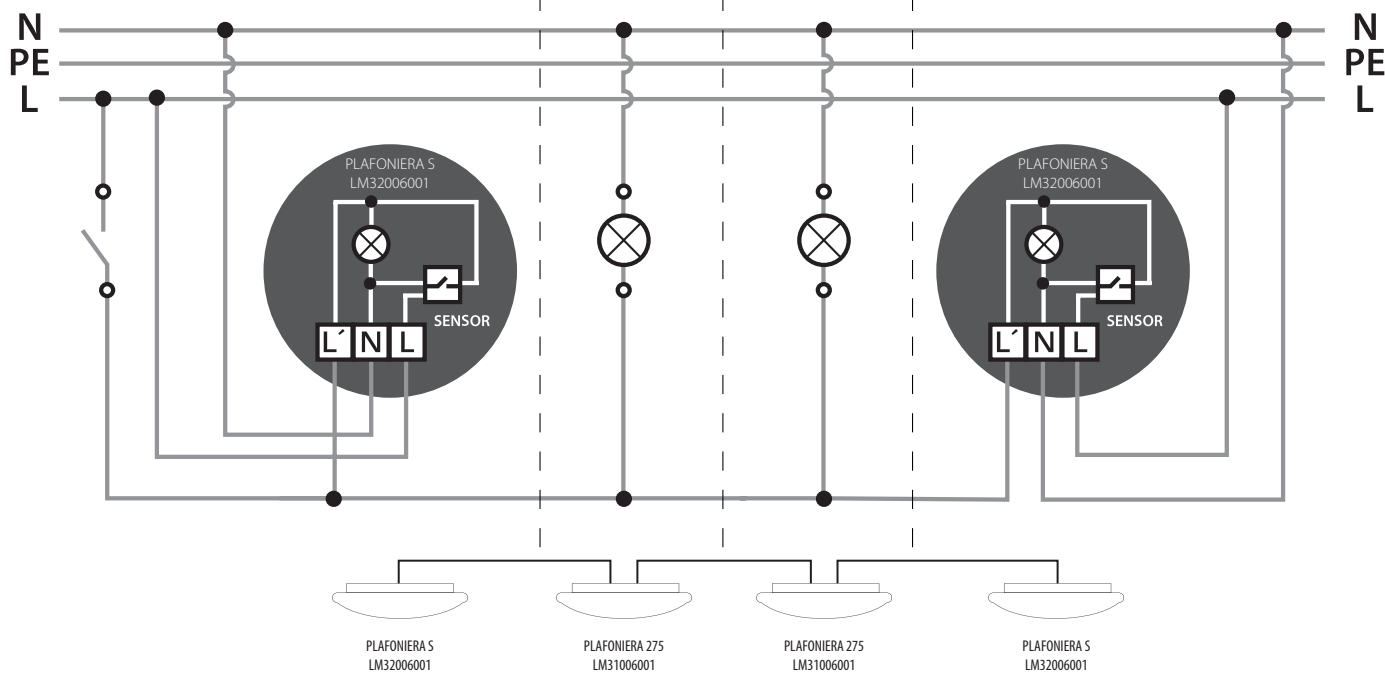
N
PE
L

N
PE
L

PLAFONIERA S
LM32006001

SENSOR

L´ N L

PLAFONIERA S
LM32006001

SENSOR

L´ N L

PLAFONIERA S
LM32006001

PLAFONIERA 275
LM31006001

PLAFONIERA 275
LM31006001

PLAFONIERA S
LM32006001